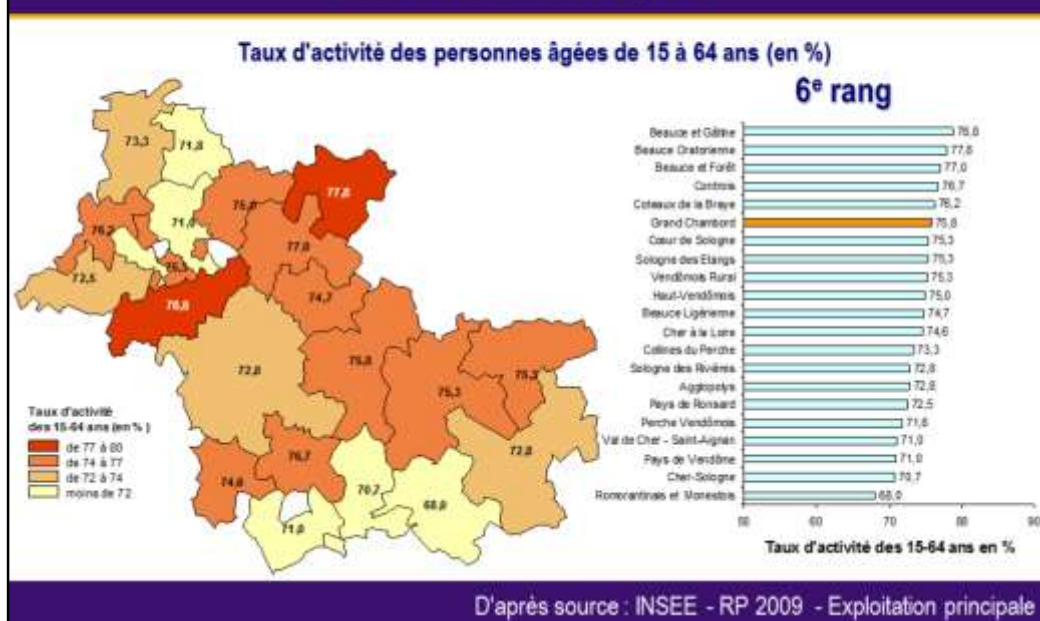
Taux d'activité des personnes âgées de 15 à 64 ans (en %)

6e rang

73,3
71,8
77,8
75,8
76,2
71,0
77,0
75,3
73,5
76,8
74,7
72,8
75,0
75,3
75,3
72,8
74,6
76,7
70,7
68,0
71,0

Taux d'activité des 15-64 ans (en %)
de 77 à 80
de 74 à 77
de 72 à 74
moins de 72

| | |
|---|---|
| Beauce et Gâtine | 78,0 |
| Beauce Oratorienne | 77,8 |
| Beauce et Forêt | 77,0 |
| Controis | 76,7 |
| Coteaux de la Braye | 76,2 |
| Grand Chambord | 75,8 |
| Cœur de Sologne | 75,3 |
| Sologne des Etangs | 75,3 |
| Vendômois Rural | 75,3 |
| Haut-Vendômois | 75,0 |
| Beauce Ligérienne | 74,7 |
| Cher à la Loire | 74,6 |
| Collines du Perche | 73,3 |
| Sologne des Rivières | 72,8 |
| Agglopolys | 72,8 |
| Pays de Ronsard | 72,5 |
| Perche Vendômois | 71,6 |
| Val de Cher - Saint-Aignan | 71,0 |
| Pays de Vendôme | 71,0 |
| Cher-Sologne | 70,7 |
| Romorantinais et Monestois | 68,0 |

50 60 70 80 90

Taux d'activité des 15-64 ans en %

D'après source : INSEE - RP 2009 - Exploitation principale